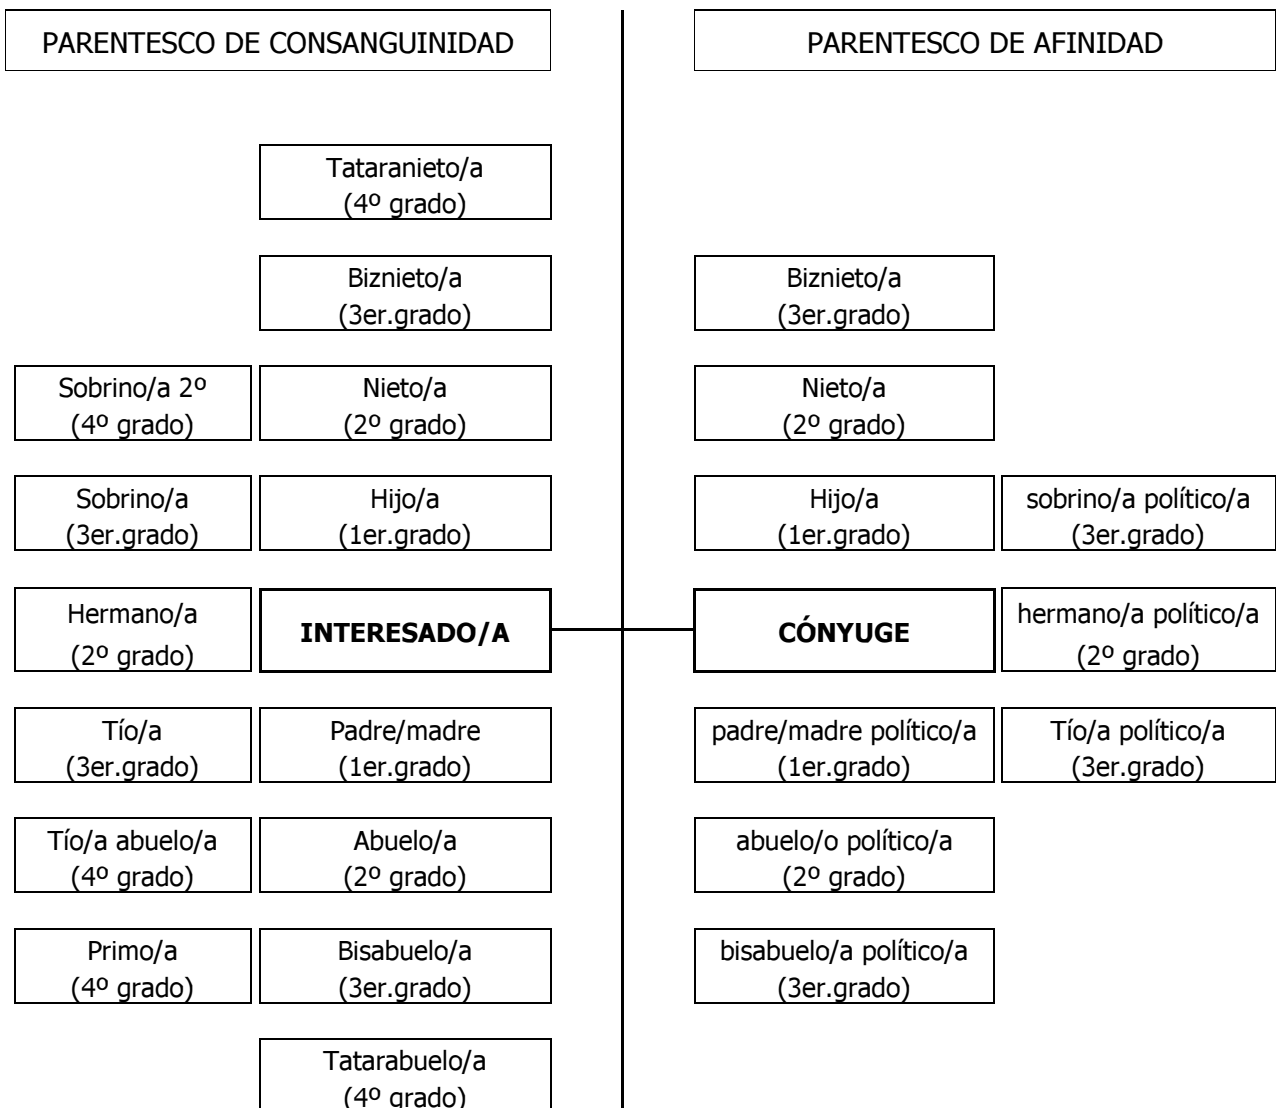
PARENTESCO DE CONSANGUINIDAD

PARENTESCO DE AFINIDAD

Tataranieto/a
(4º grado)

Biznieto/a
(3er.grado)

Biznieto/a
(3er.grado)

Sobrino/a 2º
(4º grado)

Nieto/a
(2º grado)

Nieto/a
(2º grado)

Sobrino/a
(3er.grado)

Hijo/a
(1er.grado)

Hijo/a
(1er.grado)

sobrino/a político/a
(3er.grado)

Hermano/a
(2º grado)

**INTERESADO/A**

**CÓNYUGE**

hermano/a político/a
(2º grado)

Tío/a
(3er.grado)

Padre/madre
(1er.grado)

padre/madre político/a
(1er.grado)

Tío/a político/a
(3er.grado)

Tío/a abuelo/a
(4º grado)

Abuelo/a
(2º grado)

abuelo/o político/a
(2º grado)

Primo/a
(4º grado)

Bisabuelo/a
(3er.grado)

bisabuelo/a político/a
(3er.grado)

Tatarabuelo/a
(4º grado)